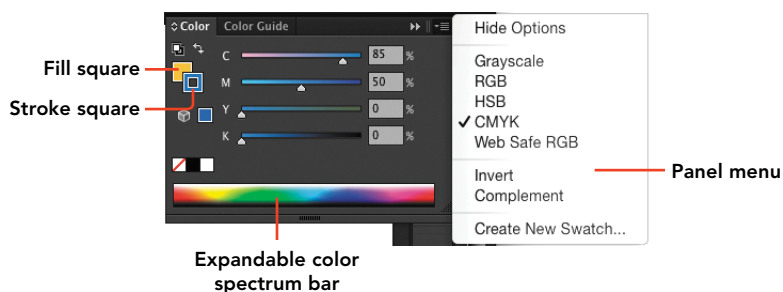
Color
Color Guide
Fill square
Stroke square
C
85
%
M
50
%
Y
0
%
K
0
%
Hide Options
Grayscale
RGB
HSB
✓ CMYK
Web Safe RGB
Invert
Complement
Create New Swatch...
Panel menu
Expandable color spectrum bar